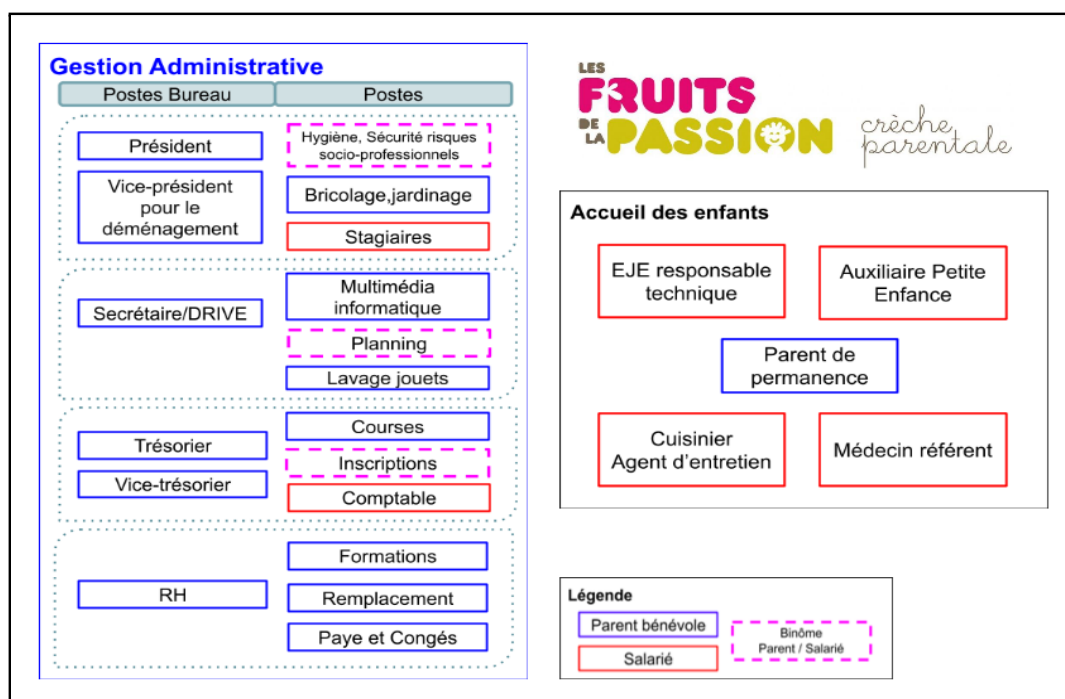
Gestion Administrative

| Postes Bureau | Postes |
|---|---|
| Président | Hygiène, Sécurité risques socio-professionnels |
| Vice-président pour le déménagement | Bricolage,jardinage |
| | Stagiaires |
| Secrétaire/DRIVE | Multimédia informatique |
| | Planning |
| | Lavage jouets |
| Trésorier | Courses |
| | Inscriptions |
| Vice-trésorier | Comptable |
| RH | Formations |
| | Remplacement |
| | Paye et Congés |

LES FRUITS DE LA PASSION crèche parentale

Accueil des enfants

EJE responsable technique

Auxiliaire Petite Enfance

Parent de permanence

Cuisinier Agent d'entretien

Médecin référent

Légende

Parent bénévole

Salarié

Binôme Parent / Salarié